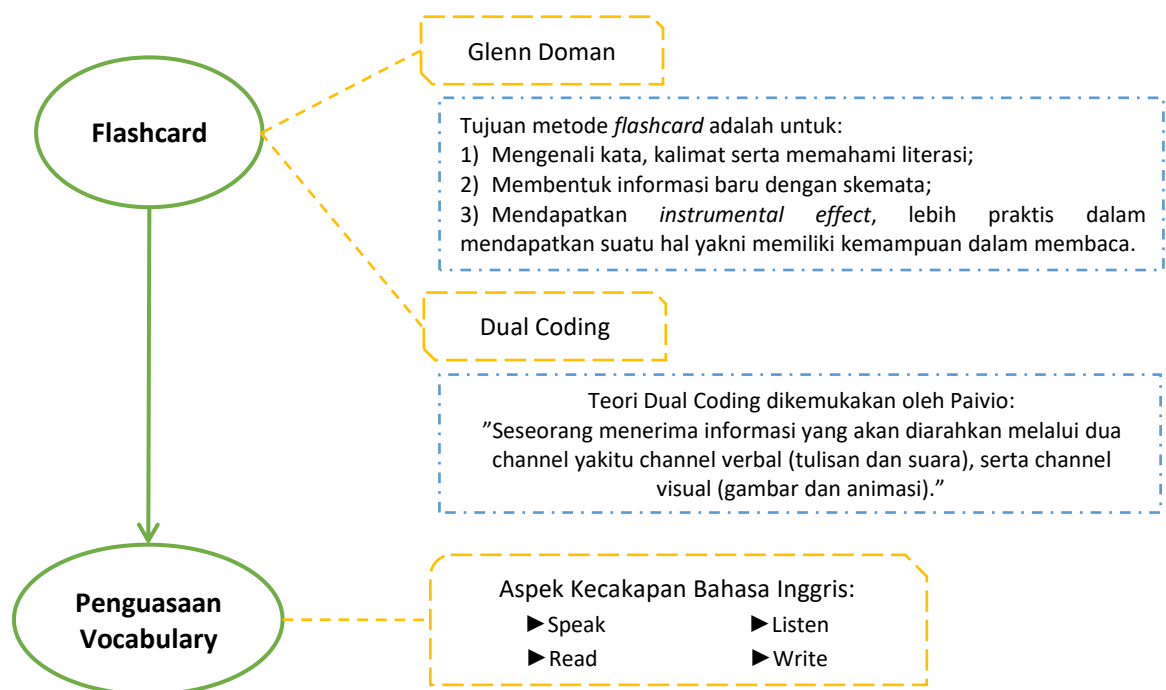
Flashcard

Glenn Doman

Tujuan metode *flashcard* adalah untuk:
1) Mengenali kata, kalimat serta memahami literasi;
2) Membentuk informasi baru dengan skemata;
3) Mendapatkan *instrumental effect*, lebih praktis dalam mendapatkan suatu hal yakni memiliki kemampuan dalam membaca.

Dual Coding

Teori Dual Coding dikemukakan oleh Paivio:
”Seseorang menerima informasi yang akan diarahkan melalui dua channel yakitu channel verbal (tulisan dan suara), serta channel visual (gambar dan animasi).”

Penguasaan Vocabulary

Aspek Kecakapan Bahasa Inggris:
►Speak ►Listen
►Read ►Write